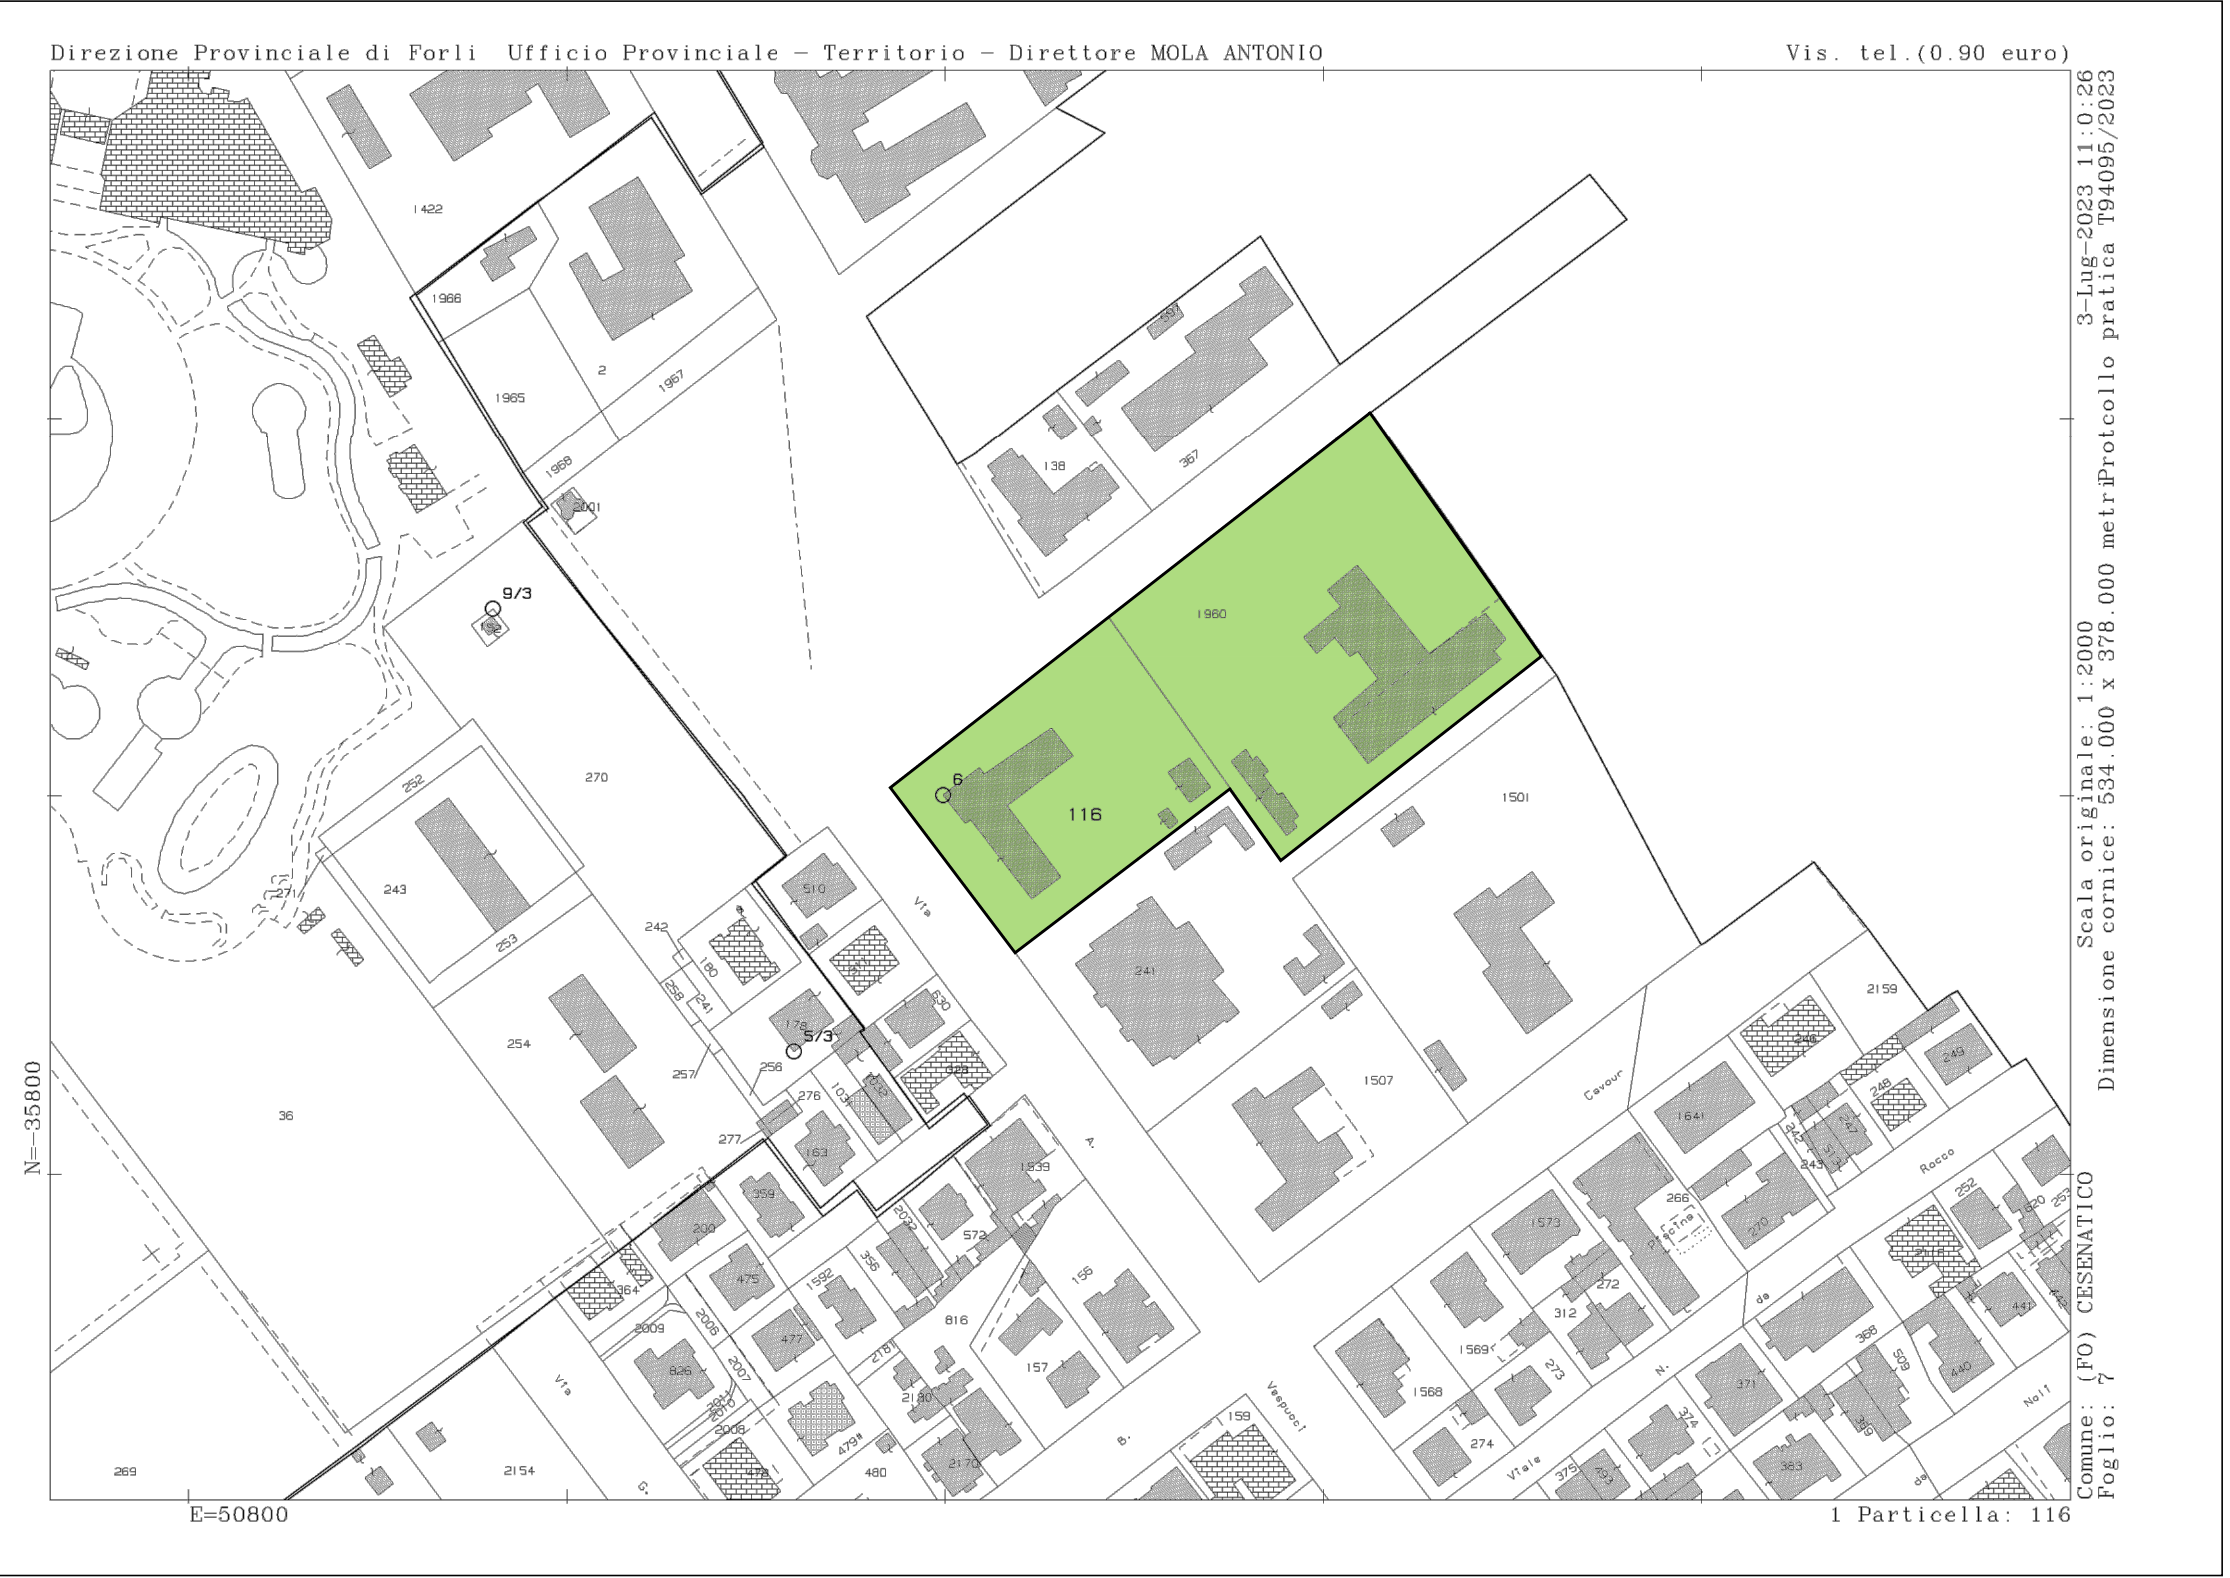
Direzione Provinciale di Forli Ufficio Provinciale - Territorio - Direttore MOLA ANTONIO

Vis. tel.(0.90 euro)

3-Lug-2023 11:0:26
Protcollo pratica T94095/2023

Scala originale: 1:2000
Dimensione cornice: 534.000 x 378.000 metri

Comune: (FO) CESENATICO
Foglio: 7

1422
1966
2
1967
1965
1968
2001
9/3
192
138
367
1960
6
116
1501
270
252
243
253
254
36
271
242
180
258
241
510
Via
178
5/3
256
257
276
277
163
630
629
103
1538
241
1507
Cavour
2159
246
249
248
247
243
242
1641
Rocco
252
253
1539
572
2022
359
200
364
475
1592
356
155
2009
2006
477
816
2181
826
2007
2011
2010
2008
478
479
480
2180
157
2170
159
Vespucci
A.
B.
G.
Via
2154
269
1573
266
Piscina
270
272
312
1569
273
1568
274
Viale
375
493
374
371
383
369
368
509
440
441
442
Nolf
de
N.
2155
520

N=-35800
E=50800

1 Particella: 116